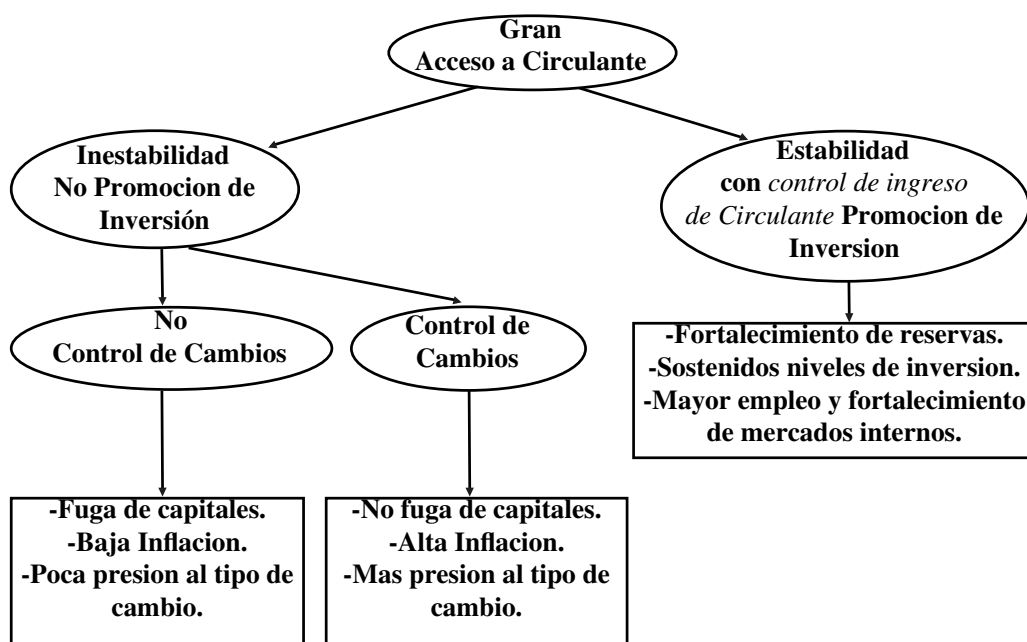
Gran
Acceso a Circulante

Inestabilidad
No Promocion de
Inversión

Estabilidad
con control de ingreso de Circulante Promocion de Inversion

No
Control de Cambios

Control de
Cambios

-Fortalecimiento de reservas.
-Sostenidos niveles de inversion.
-Mayor empleo y fortalecimiento de mercados internos.

-Fuga de capitales.
-Baja Inflacion.
-Poca presion al tipo de cambio.

-No fuga de capitales.
-Alta Inflacion.
-Mas presion al tipo de cambio.